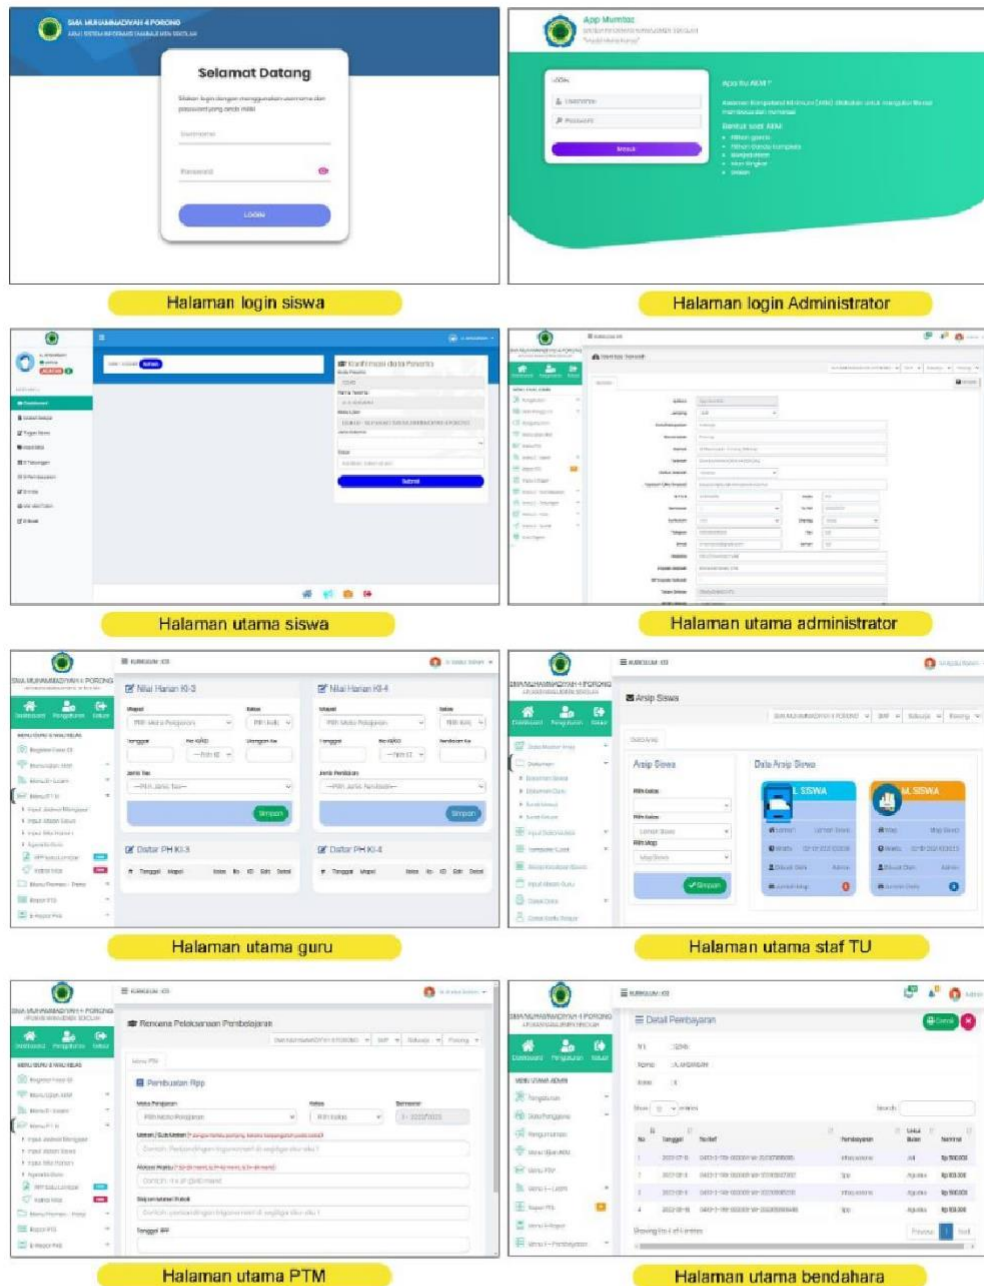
SMA MUHAMMADIYAH 4 PORONG

Selamat Datang

Silakan login dengan menggunakan username dan password yang anda miliki

Username

Password

LOGIN

Halaman login siswa

App Mumtaz

LOGIN

Username

Password

Masuk

Apa itu AKM ?

Halaman login Administrator

Konfirmasi data Peserta

Submit

Halaman utama siswa

Halaman utama administrator

SMA MUHAMMADIYAH 4 PORONG

KURIKULUM : K13

Dashboard Pengaturan Keluar

Nilai Harian KI-3

Nilai Harian KI-4

Simpan

Simpan

Daftar PH KI-3

Daftar PH KI-4

Halaman utama guru

SMA MUHAMMADIYAH 4 PORONG

KURIKULUM : K13

Arsip Siswa

Arsip Siswa

Data Arsip Siswa

L SISWA

M. SISWA

Simpan

Halaman utama staf TU

SMA MUHAMMADIYAH 4 PORONG

KURIKULUM : K13

Rencana Pelaksanaan Pembelajaran

Pembuatan Rpp

Halaman utama PTM

SMA MUHAMMADIYAH 4 PORONG

KURIKULUM : K13

Detail Pembayaran

Halaman utama bendahara